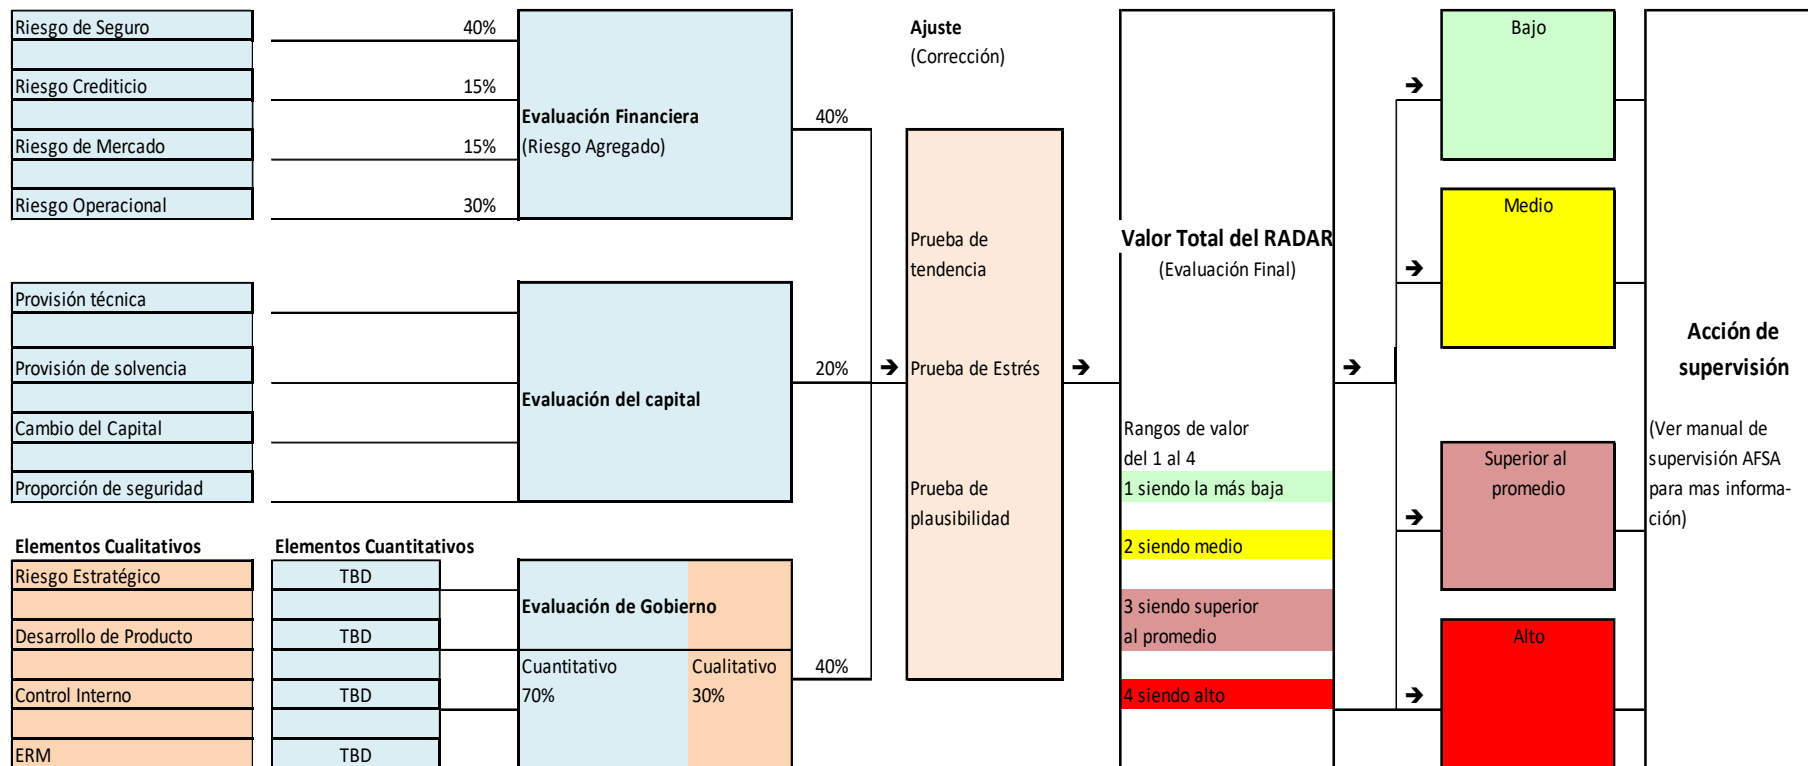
Riesgo de Seguro
40%
Riesgo Crediticio
15%
Riesgo de Mercado
15%
Riesgo Operacional
30%

Evaluación Financiera
(Riesgo Agregado)
40%

Ajuste
(Corrección)

Provisión técnica
Provisión de solvencia
Cambio del Capital
Proporción de seguridad

Evaluación del capital
20%

Prueba de tendencia
Prueba de Estrés
Prueba de plausibilidad

Valor Total del RADAR
(Evaluación Final)

Rangos de valor del 1 al 4
1 siendo la más baja
2 siendo medio
3 siendo superior al promedio
4 siendo alto

Bajo
Medio
Superior al promedio
Alto

Acción de supervisión
(Ver manual de supervisión AFSA para mas información)

Elementos Cualitativos
Elementos Cuantitativos
Riesgo Estratégico
TBD
Desarrollo de Producto
TBD
Control Interno
TBD
ERM
TBD

Evaluación de Gobierno
Cuantitativo 70%
Cualitativo 30%
40%